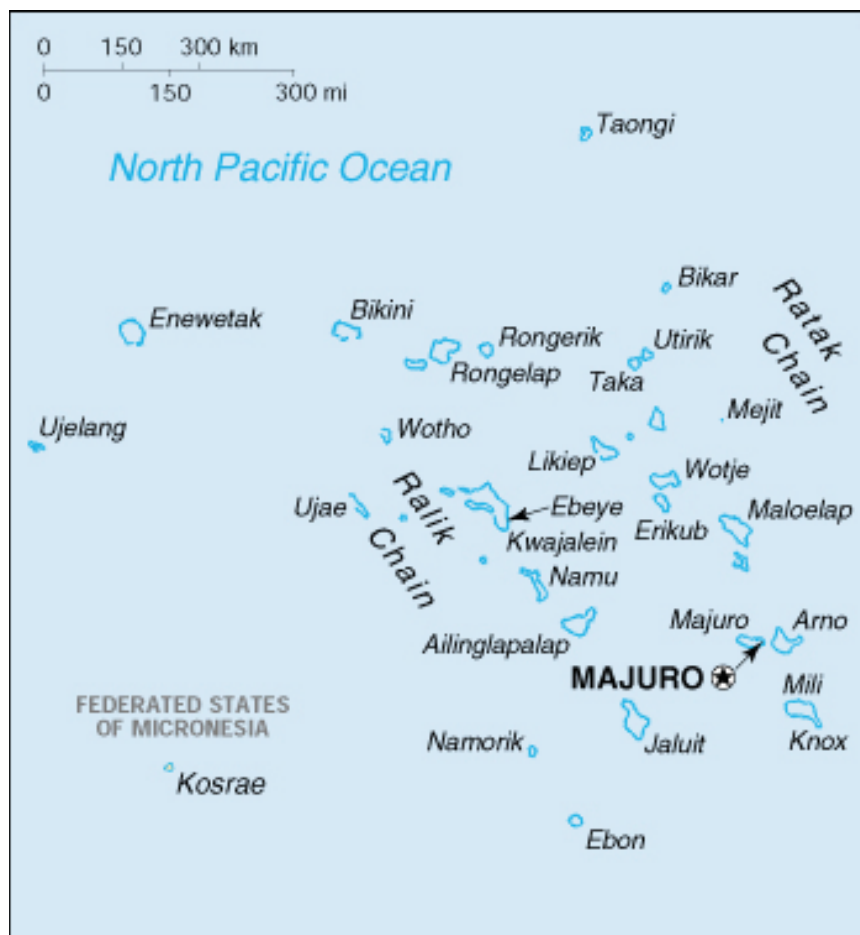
0 150 300 km
0 150 300 mi

Taongi

North Pacific Ocean

Bikar

Ratak Chain

Enewetak

Bikini

Rongerik

Utirik

Rongelap

Taka

Mejit

Ujelang

Wotho

Likiep

Wotje

Ujae

Ralik Chain

Ebeye

Kwajalein

Erikub

Maloelap

Namu

Majuro

Arno

Ailinglapalap

MAJURO

Mili

FEDERATED STATES OF MICRONESIA

Namorik

Jaluit

Knox

Kosrae

Ebon